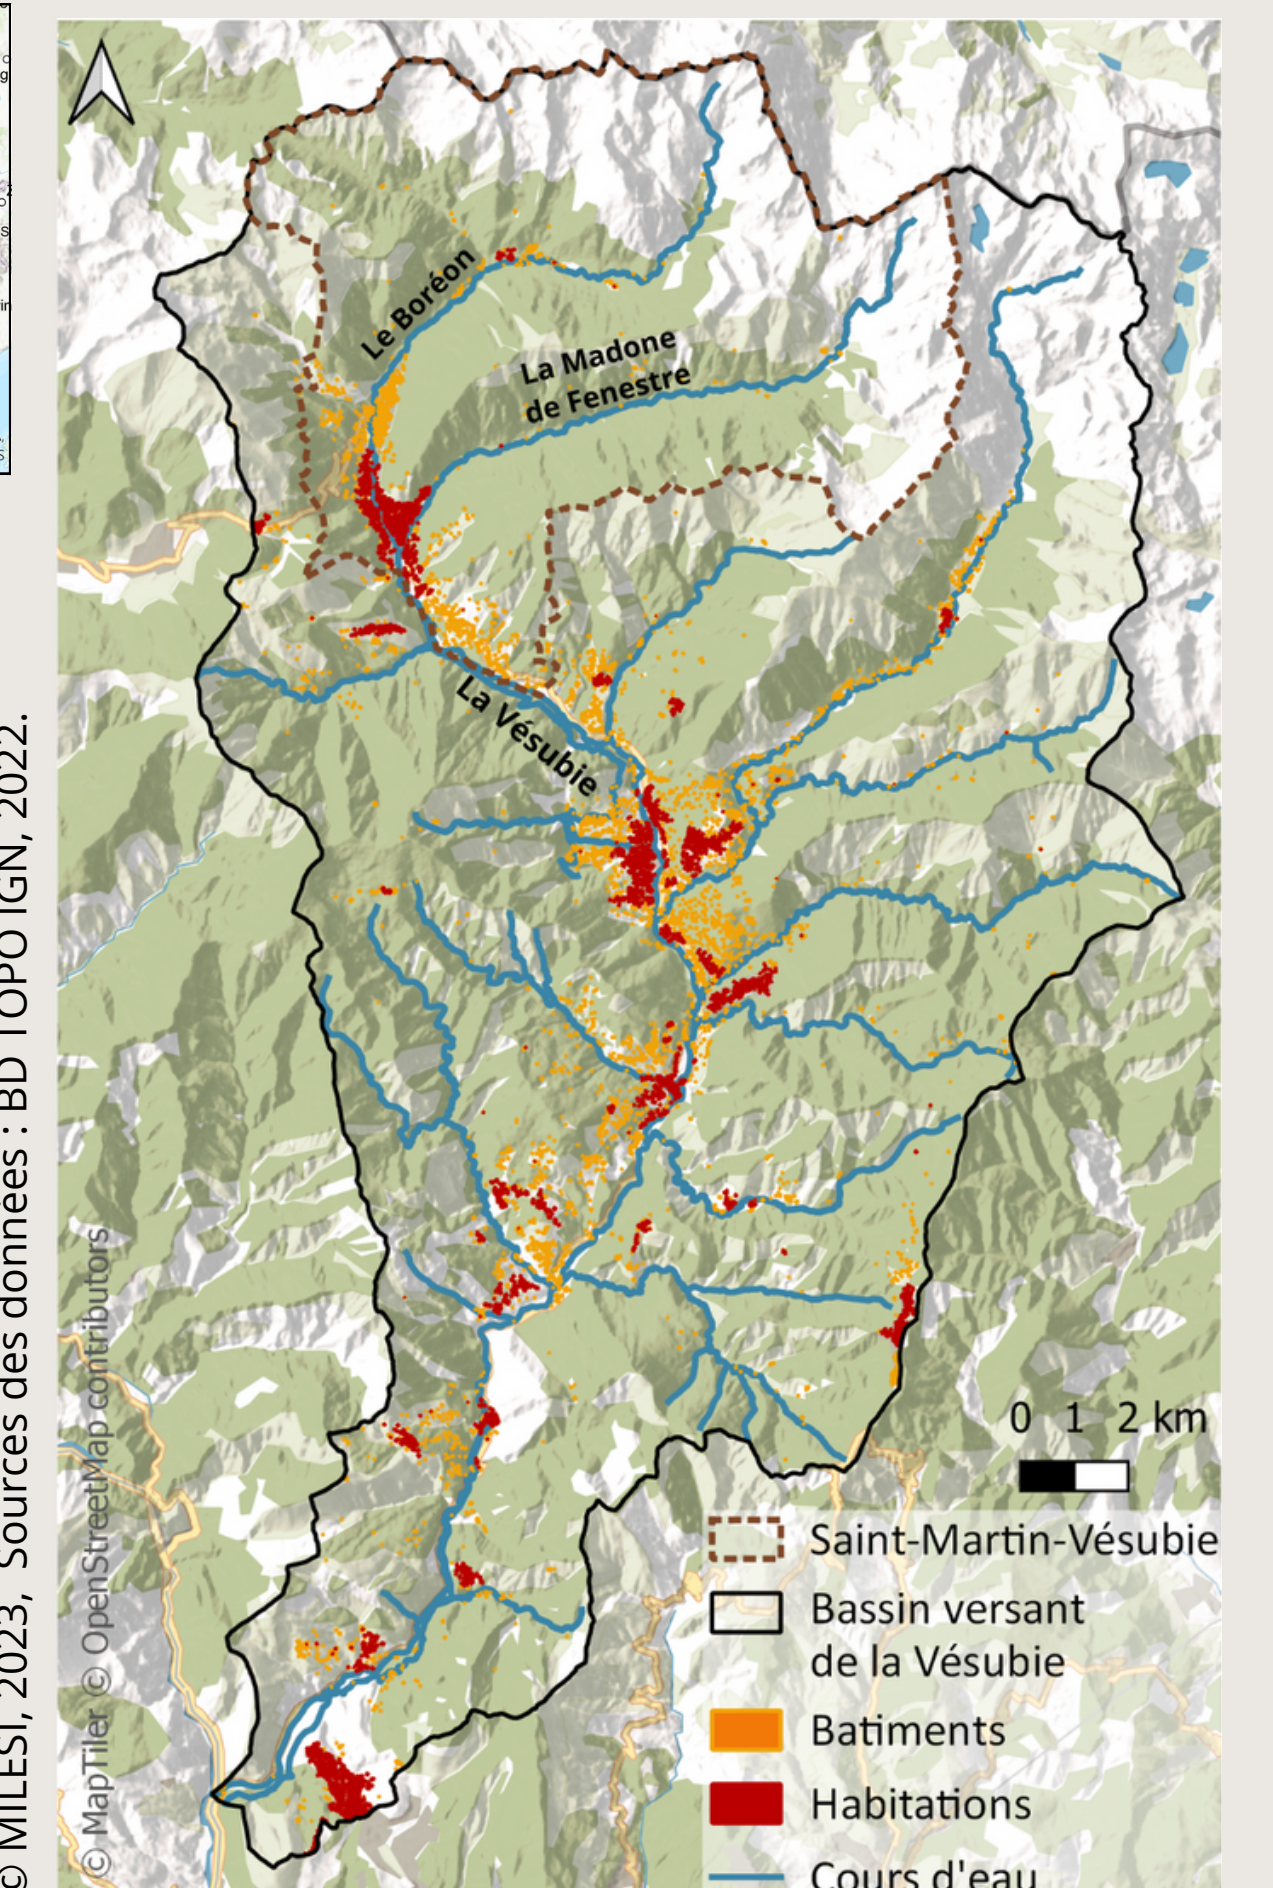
© MILESI, 2023, Sources des données : BD TOPO IGN, 2022.

© MapTiler © OpenStreetMap contributors

Le Boréon

La Madone de Fenestre

La Vésubie

0 1 2 km

Saint-Martin-Vésubie

Bassin versant de la Vésubie

Batiments

Habitations

Cours d'eau